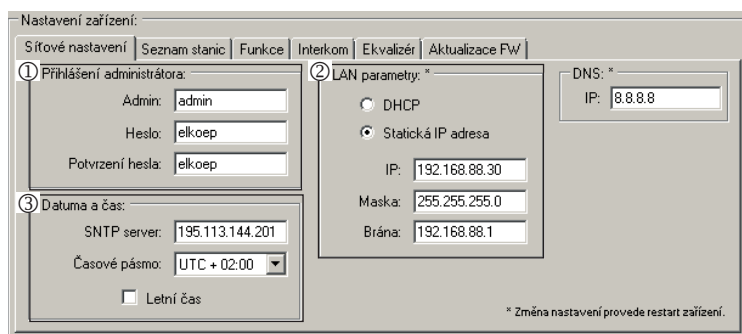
Nastavení zařízení:

Síťové nastavení | Seznam stanic | Funkce | Interkom | Ekvalizér | Aktualizace FW

① Přihlášení administrátora:
Admin: admin
Heslo: elkoep
Potvrzení hesla: elkoep

② LAN parametry: *
DHCP
Statická IP adresa
IP: 192.168.88.30
Maska: 255.255.255.0
Brána: 192.168.88.1

DNS: *
IP: 8.8.8.8

③ Datuma a čas:
SNTP server: 195.113.144.201
Časové pásmo: UTC + 02:00
Letní čas

* Změna nastavení provede restart zařízení.